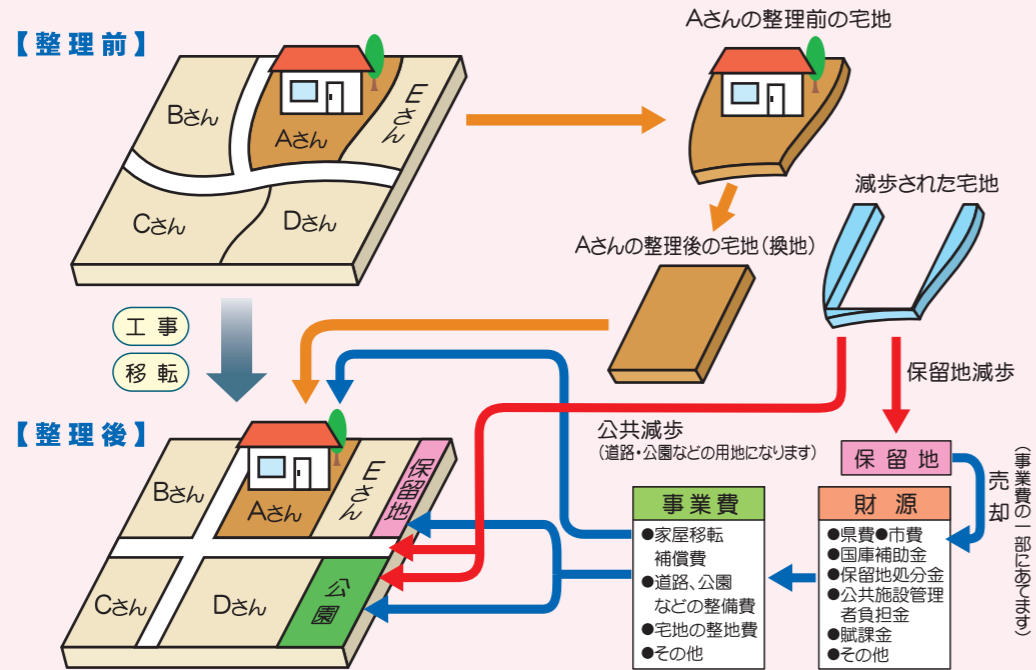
【整理前】

Bさん

Aさん

Eさん

Cさん

Dさん

Aさんの整理前の宅地

減歩された宅地

Aさんの整理後の宅地（換地）

工事

移転

保留地減歩

【整理後】

公共減歩
（道路・公園などの用地になります）

保留地

売却

（事業費の一部にあてます）

Bさん

Aさん

Eさん

保留地

Cさん

Dさん

公園

事業費

●家屋移転補償費
●道路、公園などの整備費
●宅地の整地費
●その他

財源

●県費●市費
●国庫補助金
●保留地処分金
●公共施設管理者負担金
●賦課金
●その他